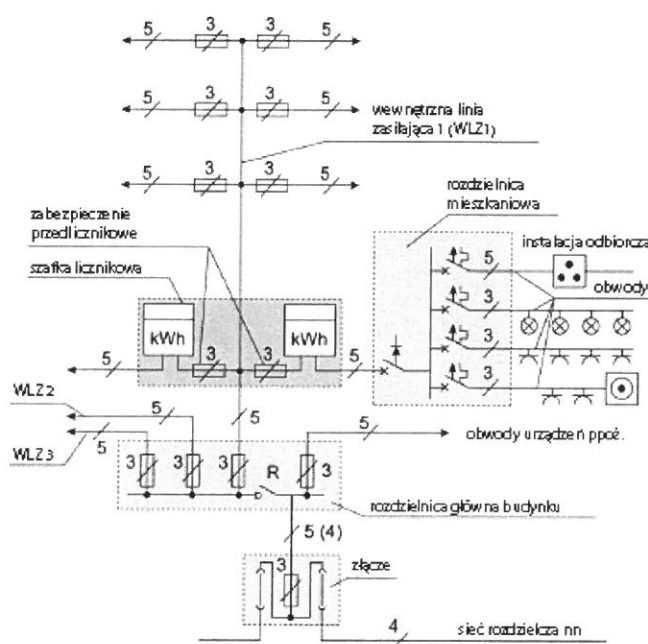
5
3
3
5
3
5
wewnętrzna linia zasilająca 1 (WLZ1)
5
3
3
5
rozdzielnica mieszkaniowa
zabezpieczenie przedlicznikowe
instalacja odbiorcza
szafka licznikowa
5
obwody
kWh
kWh
3
5
3
3
5
3
3
WLZ2
5
5
5
WLZ3
5
obwody urządzeń ppoż.
3
3
3
R
3
rozdzielnica główna budynku
5 (4)
3
złącze
4
sieć rozdzielcza nn